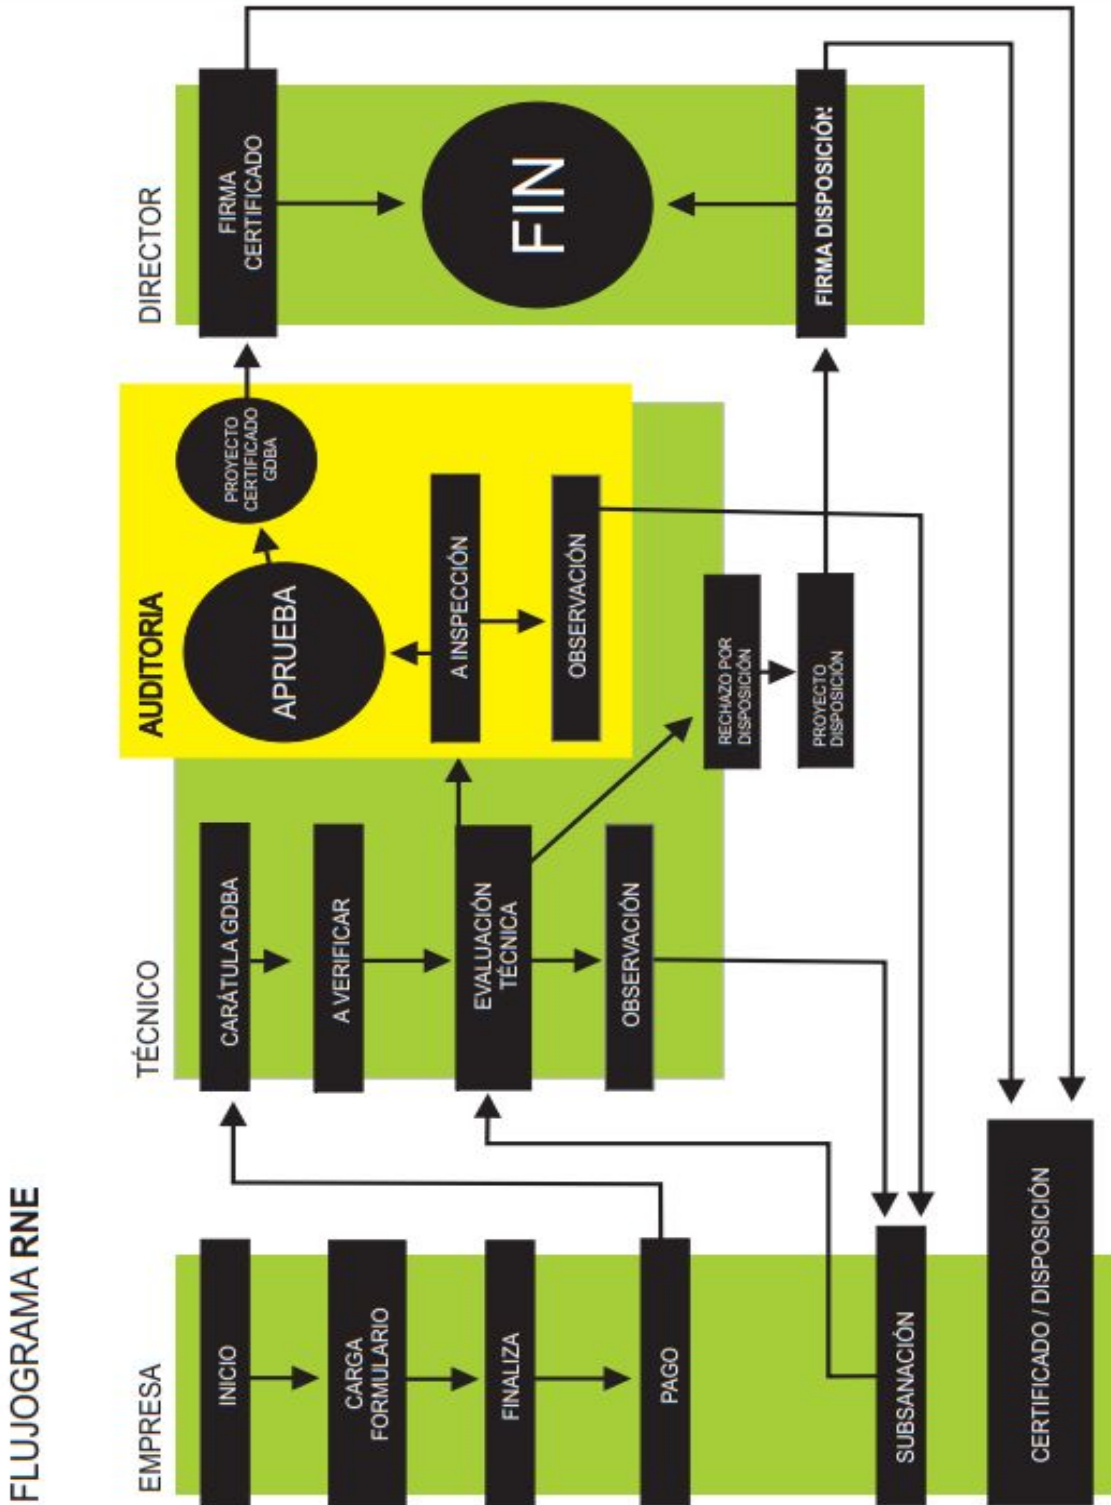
FLUJOGRAMA RNE

EMPRESA
INICIO
CARGA FORMULARIO
FINALIZA
PAGO
SUBSANACIÓN
CERTIFICADO / DISPOSICIÓN

TÉCNICO
CARÁTULA GDBA
A VERIFICAR
EVALUACIÓN TÉCNICA
OBSERVACIÓN

AUDITORIA
APRUEBA
A INSPECCIÓN
OBSERVACIÓN
PROYECTO CERTIFICADO GDBA
RECHAZO POR DISPOSICIÓN
PROYECTO DISPOSICIÓN

DIRECTOR
FIRMA CERTIFICADO
FIN
FIRMA DISPOSICIÓN